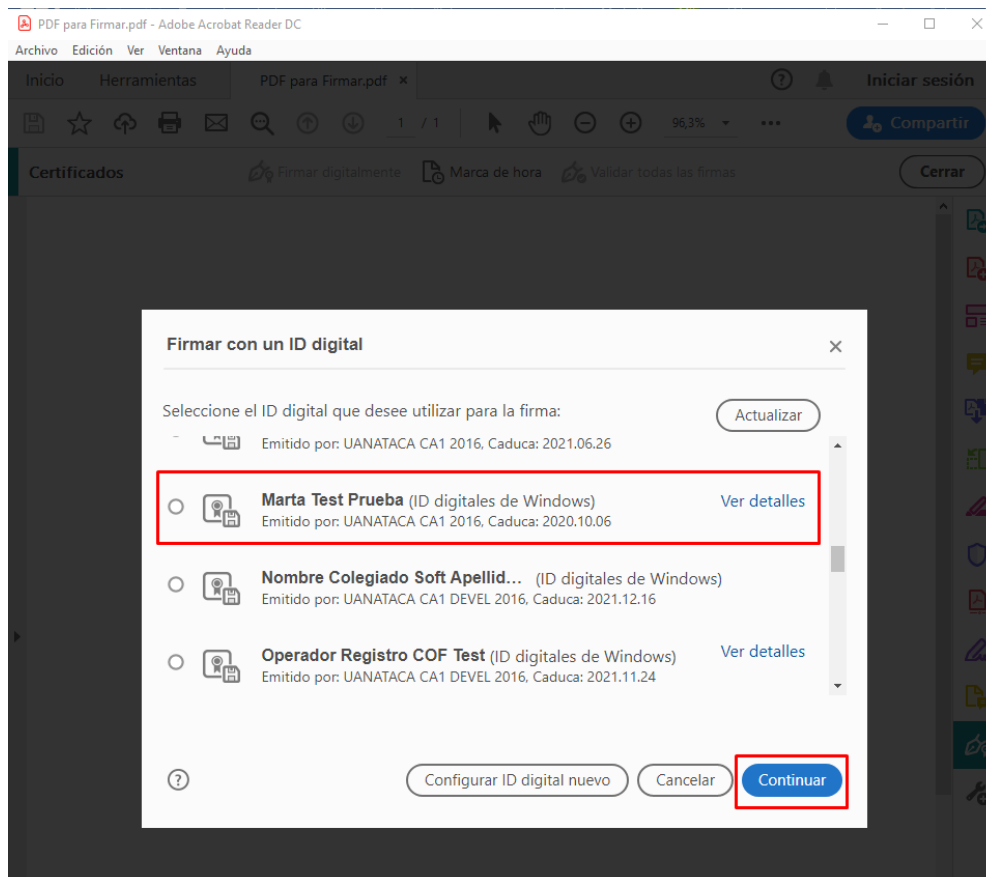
PDF para Firmar.pdf - Adobe Acrobat Reader DC

Archivo Edición Ver Ventana Ayuda

Inicio Herramientas PDF para Firmar.pdf ×

Iniciar sesión

1 / 1 96,3%

Compartir

Certificados Firmar digitalmente Marca de hora Validar todas las firmas Cerrar

Firmar con un ID digital

Seleccione el ID digital que desee utilizar para la firma:

Actualizar

Emitido por: UANATACA CA1 2016, Caduca: 2021.06.26

Marta Test Prueba (ID digitales de Windows)
Emitido por: UANATACA CA1 2016, Caduca: 2020.10.06
Ver detalles

Nombre Colegiado Soft Apellid... (ID digitales de Windows)
Emitido por: UANATACA CA1 DEVEL 2016, Caduca: 2021.12.16

Operador Registro COF Test (ID digitales de Windows)
Emitido por: UANATACA CA1 DEVEL 2016, Caduca: 2021.11.24
Ver detalles

Configurar ID digital nuevo Cancelar Continuar